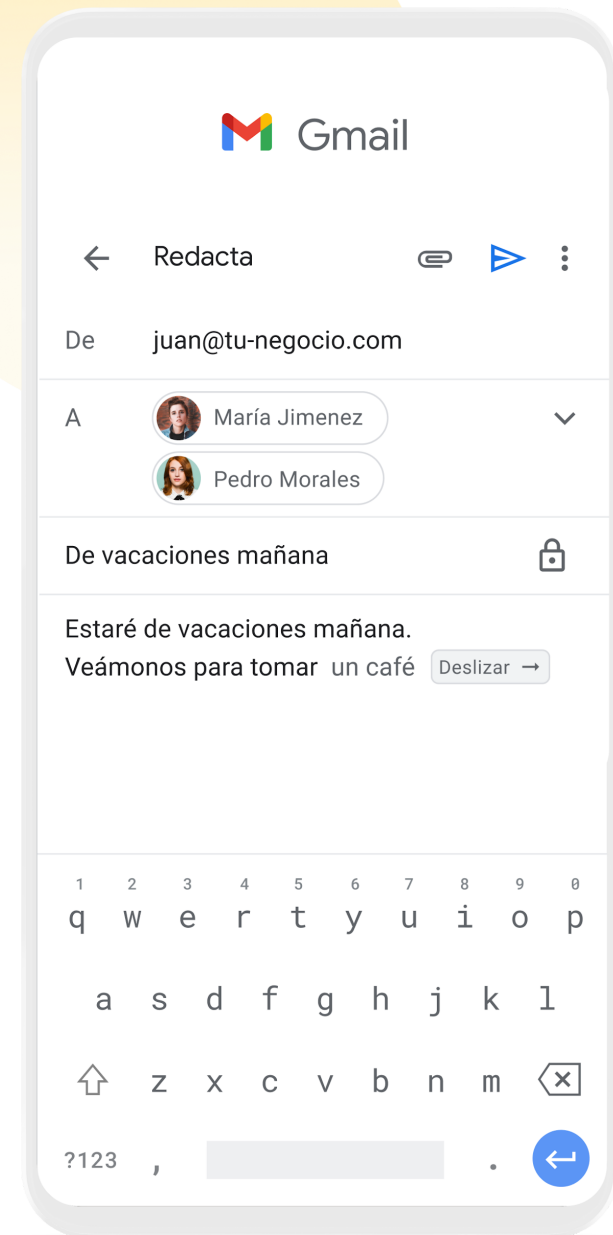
Gmail

Redacta

De juan@tu-negocio.com

A María Jimenez
Pedro Morales

De vacaciones mañana

Estaré de vacaciones mañana.
Veámonos para tomar un café Deslizar →

1 2 3 4 5 6 7 8 9 0
q w e r t y u i o p
a s d f g h j k l
z x c v b n m
?123 , .